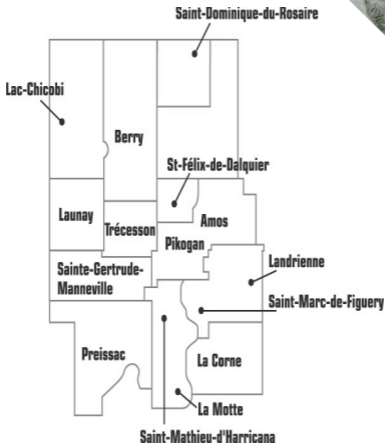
Saint-Dominique-du-Rosaire

Lac-Chicobi

Berry

St-Félix-de-Dalquier

Launay

Trécesson

Amos

Pikogan

Landrienne

Sainte-Gertrude-Manneville

Saint-Marc-de-Figuery

Preissac

La Corne

La Motte

Saint-Mathieu-d'Harricana